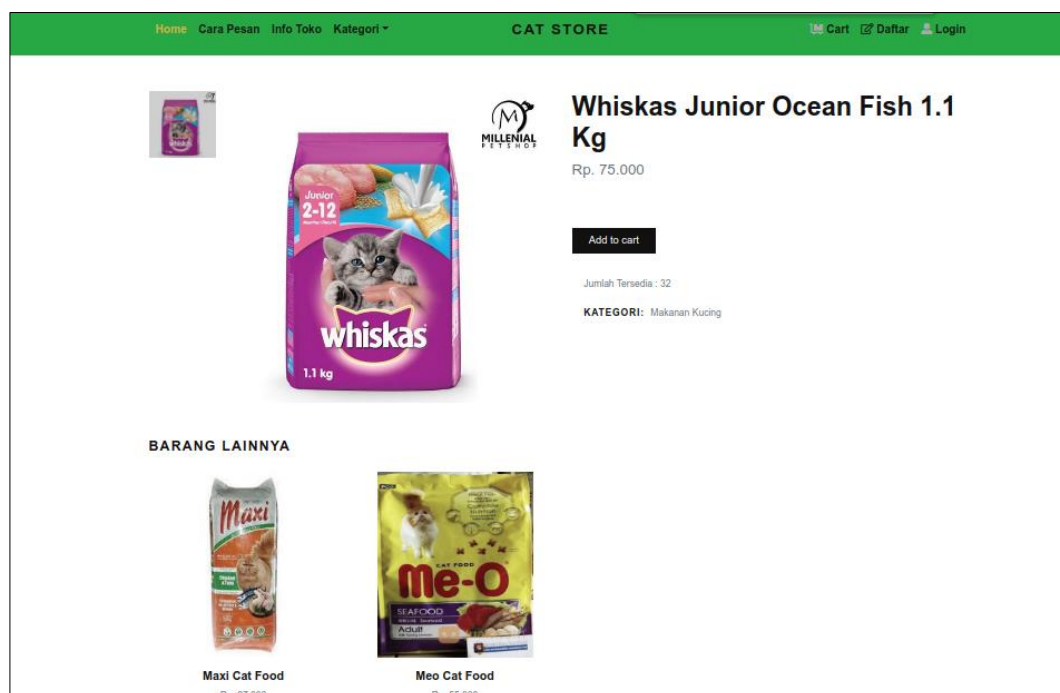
Home Cara Pesan Info Toko Kategori

CAT STORE

Cart Daftar Login

MILLENIAL PETSHOP

Junior 2-12

whiskas

1.1 kg

Whiskas Junior Ocean Fish 1.1 Kg

Rp. 75.000

Add to cart

Jumlah Tersedia : 32

KATEGORI: Makanan Kucing

BARANG LAINNYA

Maxi

CAT FOOD

Me-O

SEAFOOD

Adult

Maxi Cat Food

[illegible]

Meo Cat Food

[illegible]